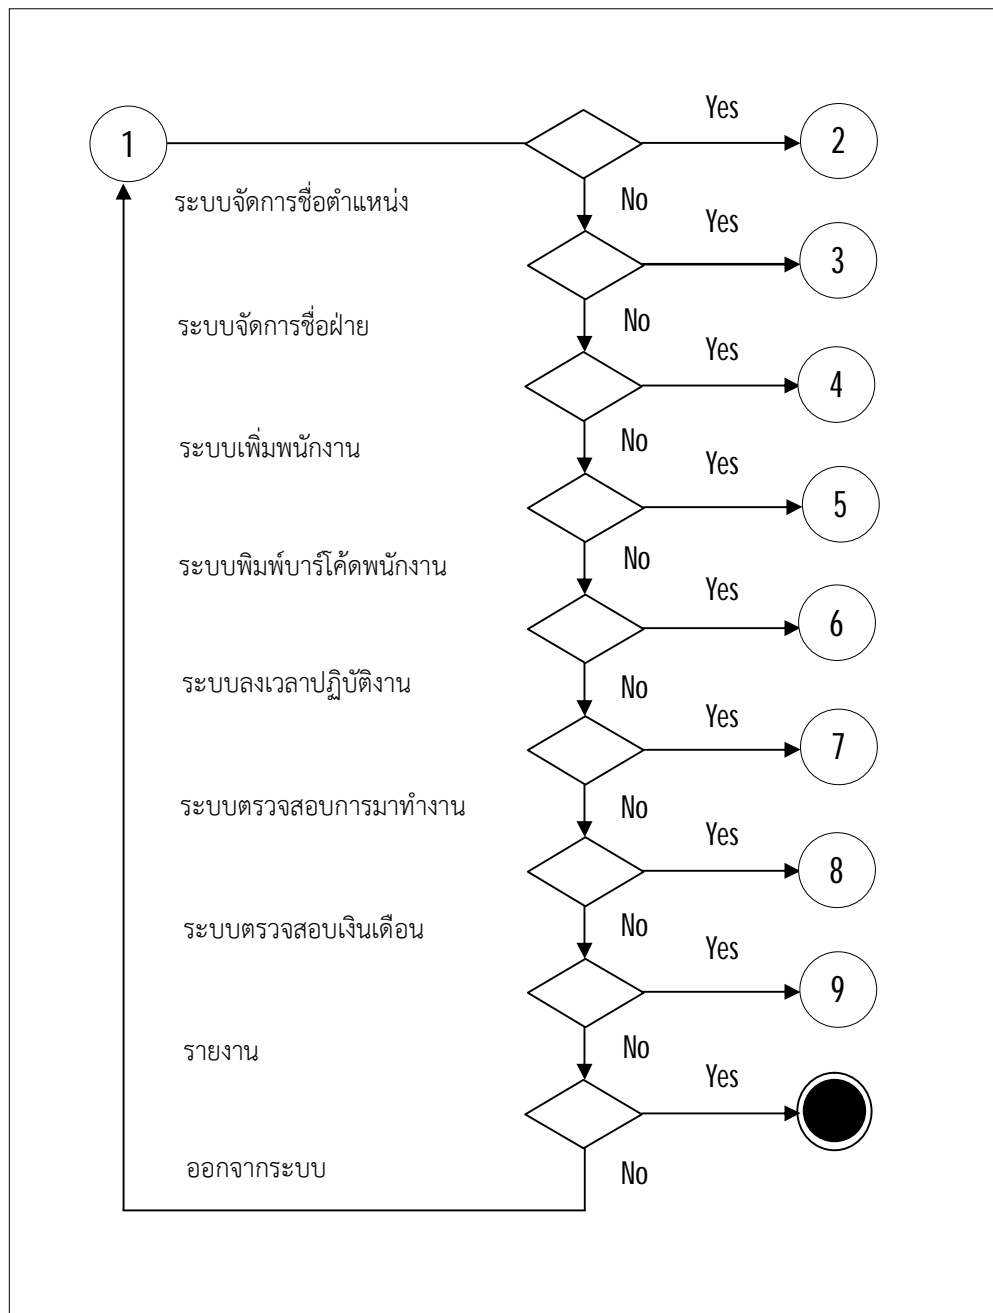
1

Yes

2

ระบบจัดการชื่อตำแหน่ง

No

Yes

3

ระบบจัดการชื่อฝ่าย

No

Yes

4

ระบบเพิ่มพนักงาน

No

Yes

5

ระบบพิมพ์บาร์โค้ดพนักงาน

No

Yes

6

ระบบลงเวลาปฏิบัติงาน

No

Yes

7

ระบบตรวจสอบการมาทำงาน

No

Yes

8

ระบบตรวจสอบเงินเดือน

No

Yes

9

รายงาน

No

Yes

ออกจากระบบ

No